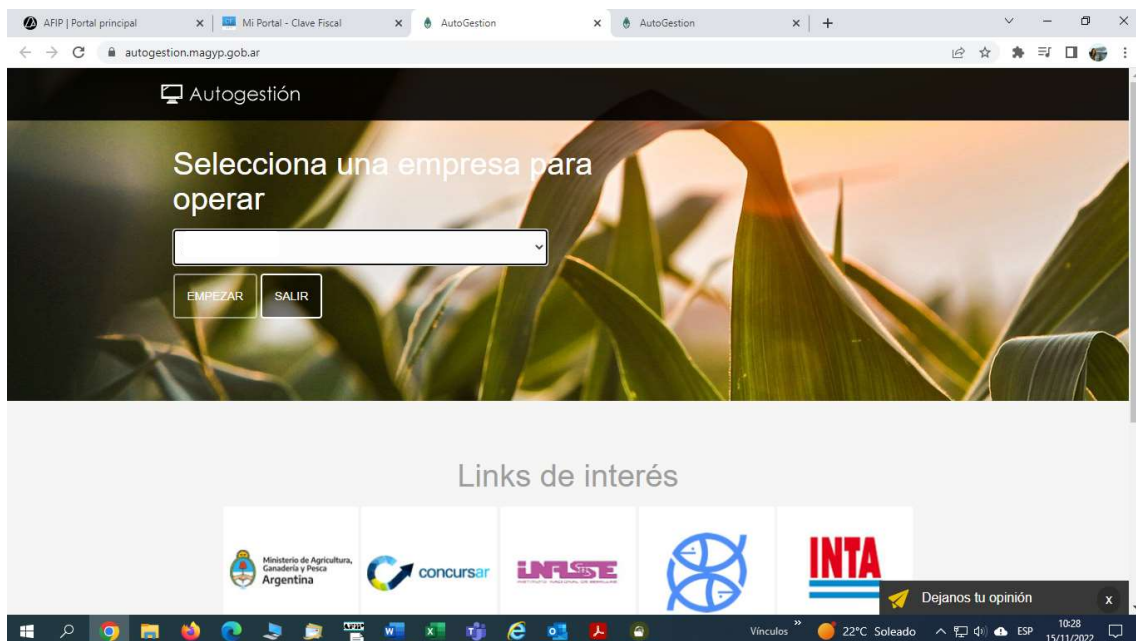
AFIP | Portal principal ×
Mi Portal - Clave Fiscal ×
AutoGestion ×
AutoGestion ×
+

autogestion.magyp.gob.ar

Autogestión

Selecciona una empresa para operar

EMPEZAR SALIR

Links de interés

Ministerio de Agricultura, Ganadería y Pesca Argentina

concursar

INASE INSTITUTO NACIONAL DE SEMILLAS

INTA

Dejanos tu opinión x

Vínculos »
22°C Soleado
ESP
10:28
15/11/2022